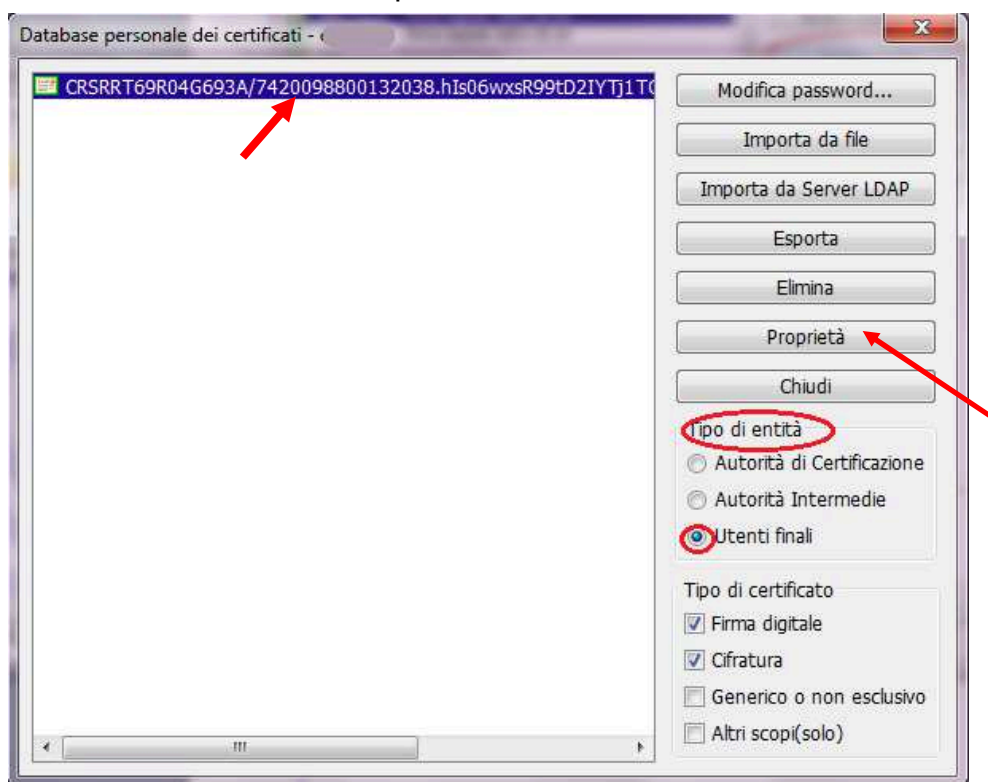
Database personale dei certificati - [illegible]

CRSRRT69R04G693A/7420098800132038.hIs06wxsR99tD2IYTj1T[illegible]

Modifica password...

Importa da file

Importa da Server LDAP

Esporta

Elimina

Proprietà

Chiudi

Tipo di entità

Autorità di Certificazione

Autorità Intermedie

Utenti finali

Tipo di certificato

Firma digitale

Cifratura

Generico o non esclusivo

Altri scopi(solo)